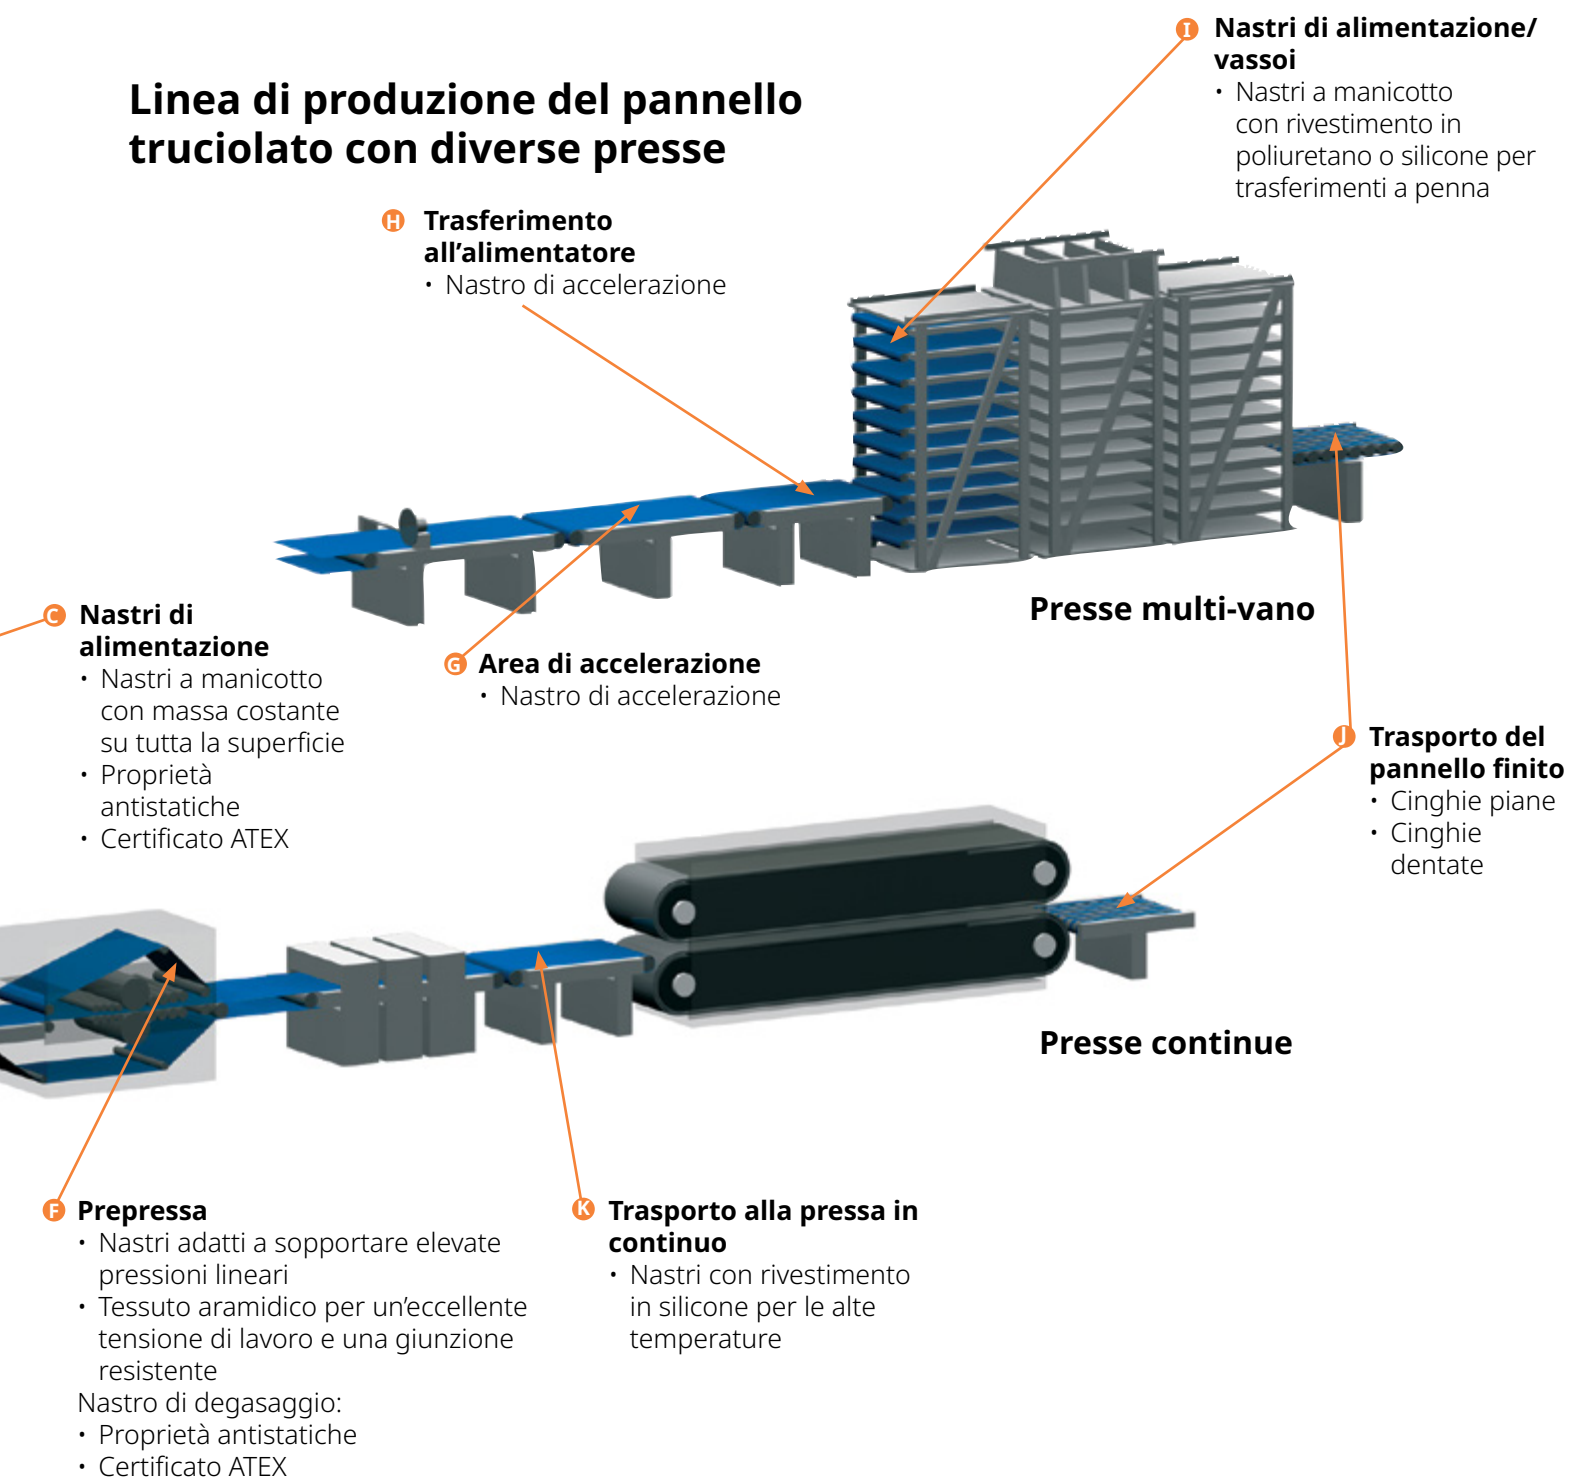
I Nastri di alimentazione/ vassoi
• Nastri a manicotto con rivestimento in poliuretano o silicone per trasferimenti a penna

Linea di produzione del pannello truciolato con diverse presse

H Trasferimento all'alimentatore
• Nastro di accelerazione

C Nastri di alimentazione
• Nastri a manicotto con massa costante su tutta la superficie
• Proprietà antistatiche
• Certificato ATEX

G Area di accelerazione
• Nastro di accelerazione

Presse multi-vano

J Trasporto del pannello finito
• Cinghie piane
• Cinghie dentate

Presse continue

F Prepressa
• Nastri adatti a sopportare elevate pressioni lineari
• Tessuto aramidico per un'eccellente tensione di lavoro e una giunzione resistente
Nastro di degasaggio:
• Proprietà antistatiche
• Certificato ATEX

K Trasporto alla pressa in continuo
• Nastri con rivestimento in silicone per le alte temperature